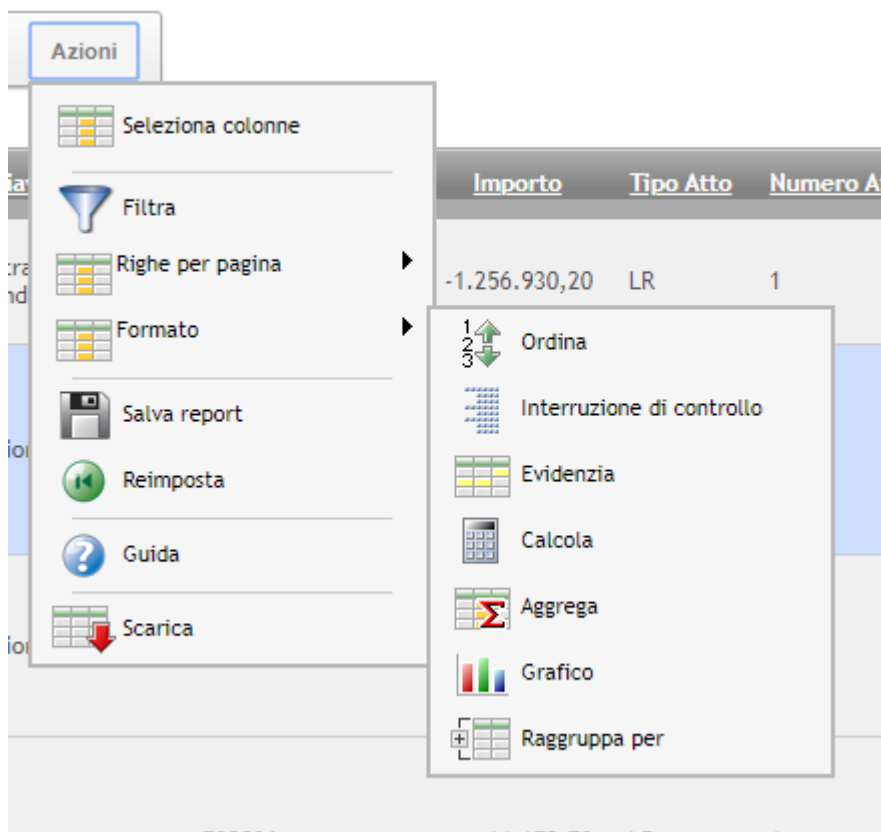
Azioni

Seleziona colonne

Filtra

Righe per pagina

Formato

Salva report

Reimposta

Guida

Scarica

Importo | Tipo Atto | Numero A

-1.256.930,20 LR 1

Ordina

Interruzione di controllo

Evidenzia

Calcola

Aggrega

Grafico

Raggruppa per